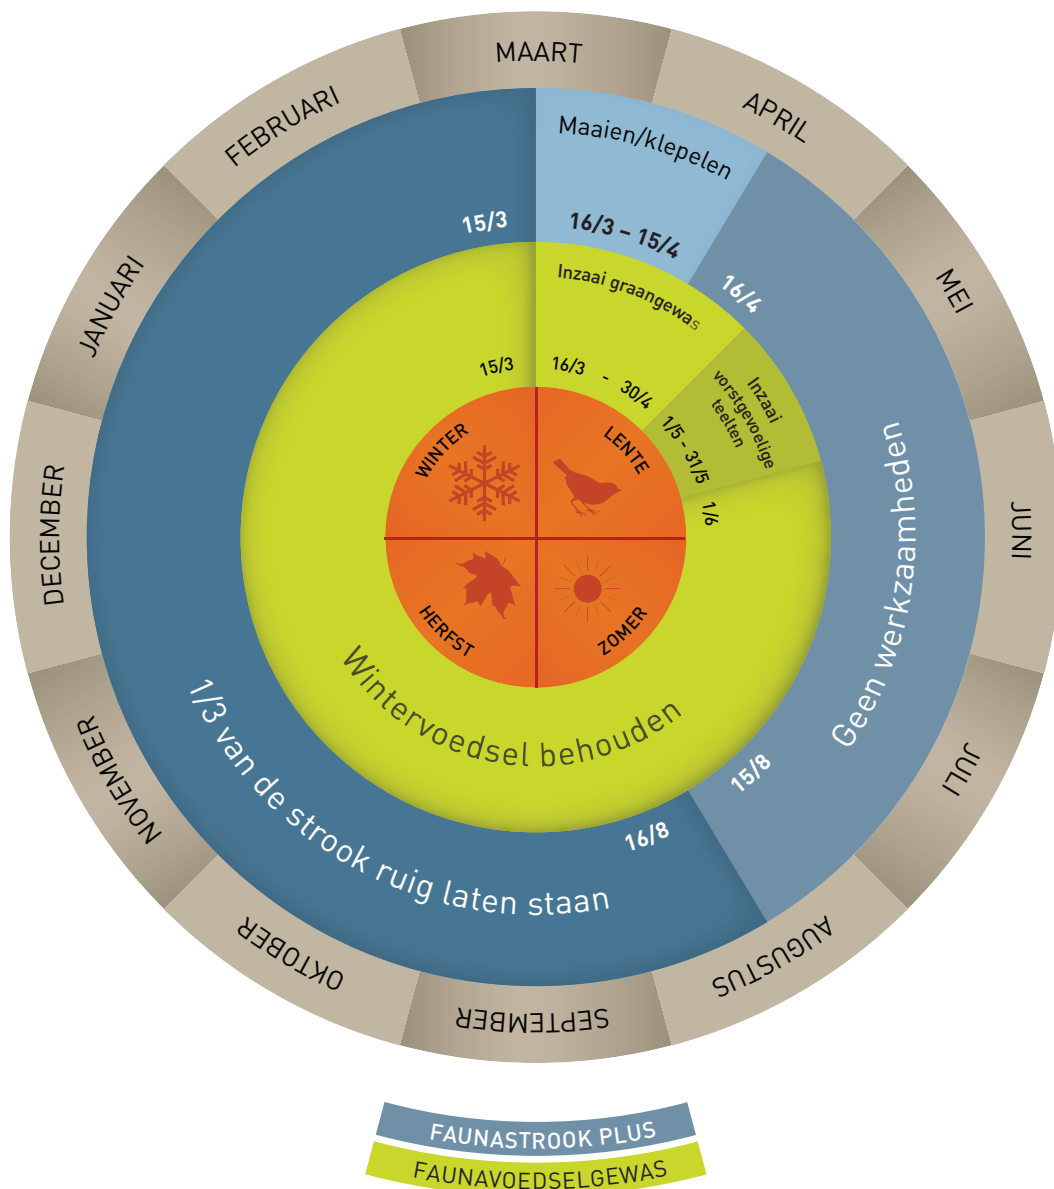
MAART
APRIL
MEI
JUNI
JULI
AUGUSTUS
SEPTEMBER
OKTOBER
NOVEMBER
DECEMBER
JANUARI
FEBRUARI

Maaien/klepelen
16/3 – 15/4
15/3
16/4
Geen werkzaamheden
15/8
16/8
1/3 van de strook ruig laten staan

Inzaai graangewas
15/3
16/3 - 30/4
Inzaai vorstgevoelige teelten
1/5 - 31/5
1/6
Wintervoedsel behouden

WINTER
LENTE
HERFST
ZOMER

FAUNASTROOK PLUS
FAUNAVOEDSELGEWAS